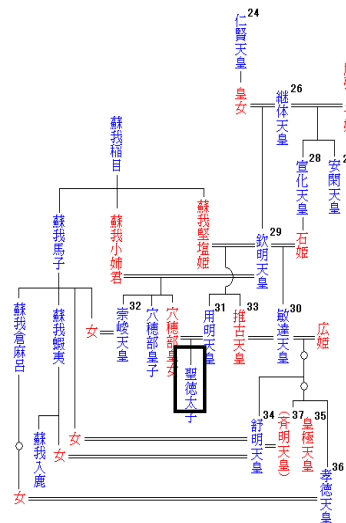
24
仁賢天皇
皇女
26
継体天皇
28
宣化天皇
安閑天皇
石姫
蘇我稲目
蘇我堅塩媛
29
欽明天皇
蘇我馬子
蘇我小姉君
32
崇峻天皇
穴穂部皇子
穴穂部間人皇女
31
用明天皇
33
推古天皇
30
敏達天皇
広姫
蘇我倉麻呂
蘇我蝦夷
女
聖徳太子
34
舒明天皇
37
(斉明天皇)
35
皇極天皇
蘇我入鹿
女
女
36
孝徳天皇
女